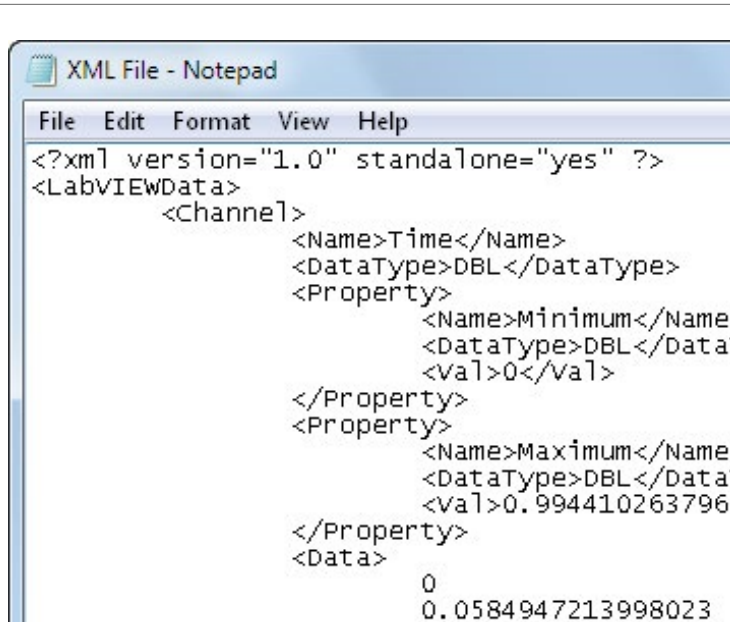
XML File - Notepad

File Edit Format View Help

<?xml version="1.0" standalone="yes" ?>
<LabVIEWData>
<Channel>
<Name>Time</Name>
<DataType>DBL</DataType>
<Property>
<Name>Minimum</Name
<DataType>DBL</Data
<Val>0</Val>
</Property>
<Property>
<Name>Maximum</Name
<DataType>DBL</Data
<Val>0.994410263796
</Property>
<Data>
0
0.0584947213998023